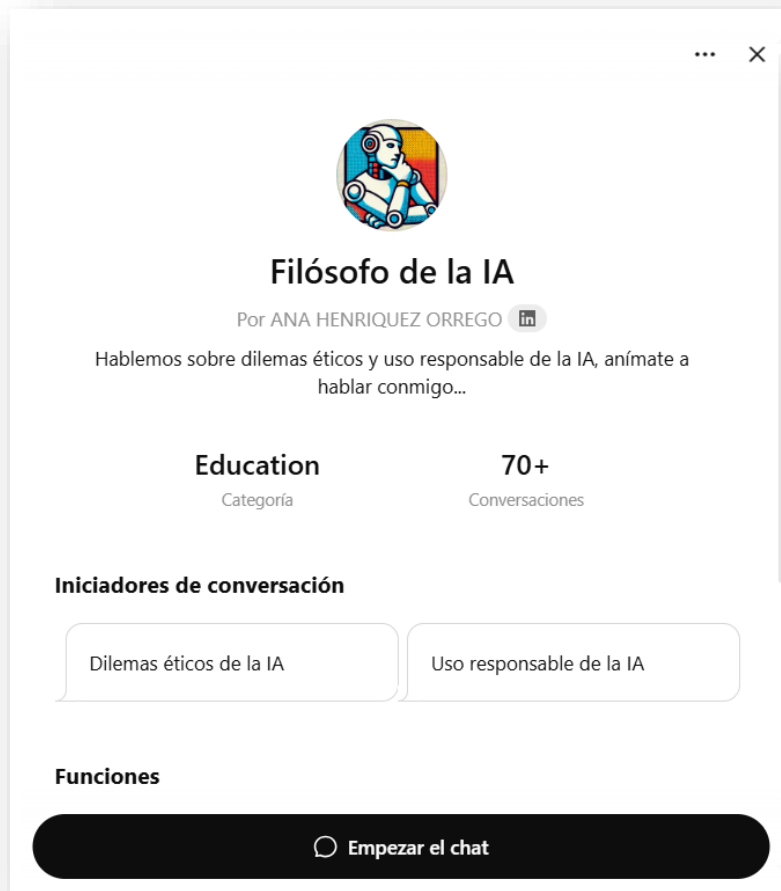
··· ×

Filósofo de la IA

Por ANA HENRIQUEZ ORREGO in

Hablemos sobre dilemas éticos y uso responsable de la IA, anímate a hablar conmigo...

Education
Categoría

70+
Conversaciones

Iniciadores de conversación

Dilemas éticos de la IA

Uso responsable de la IA

Funciones

Empezar el chat